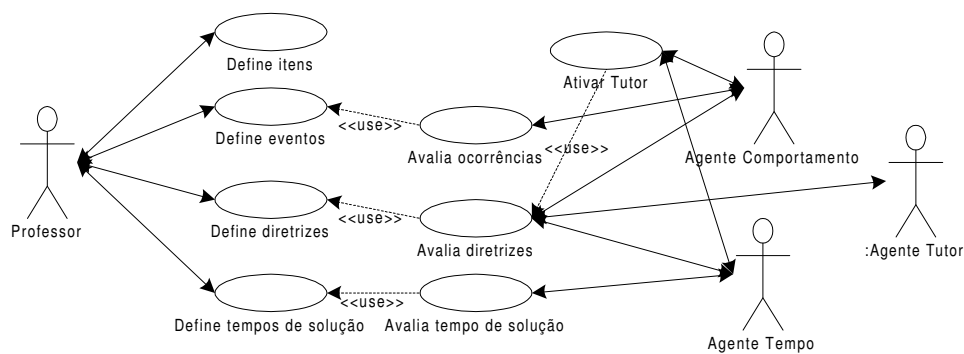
Define itens

Define eventos

<<use>>

Avalia ocorrências

Ativar Tutor

<<use>>

Agente Comportamento

Professor

Define diretrizes

<<use>>

Avalia diretrizes

:Agente Tutor

Define tempos de solução

<<use>>

Avalia tempo de solução

Agente Tempo